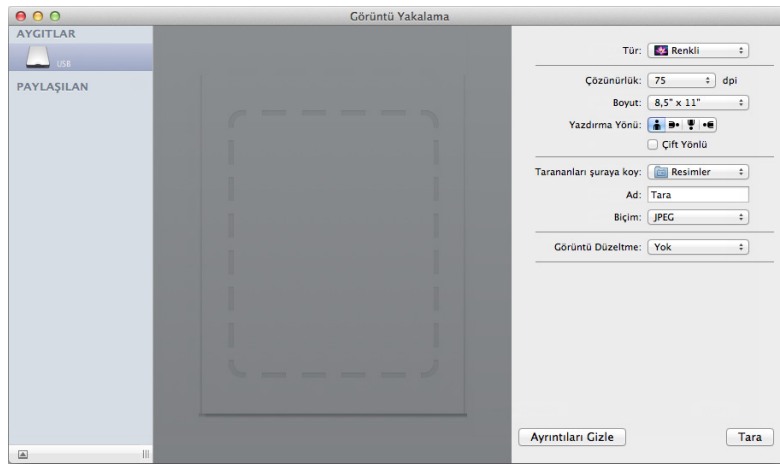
Görüntü Yakalama

AYGITLAR

USB

PAYLAŞILAN

Tür: Renkli

Çözünürlük: 75 dpi

Boyut: 8,5" x 11"

Yazdırma Yönü:

Çift Yönlü

Tarananları şuraya koy: Resimler

Ad: Tara

Biçim: JPEG

Görüntü Düzeltme: Yok

Ayrıntıları Gizle

Tara